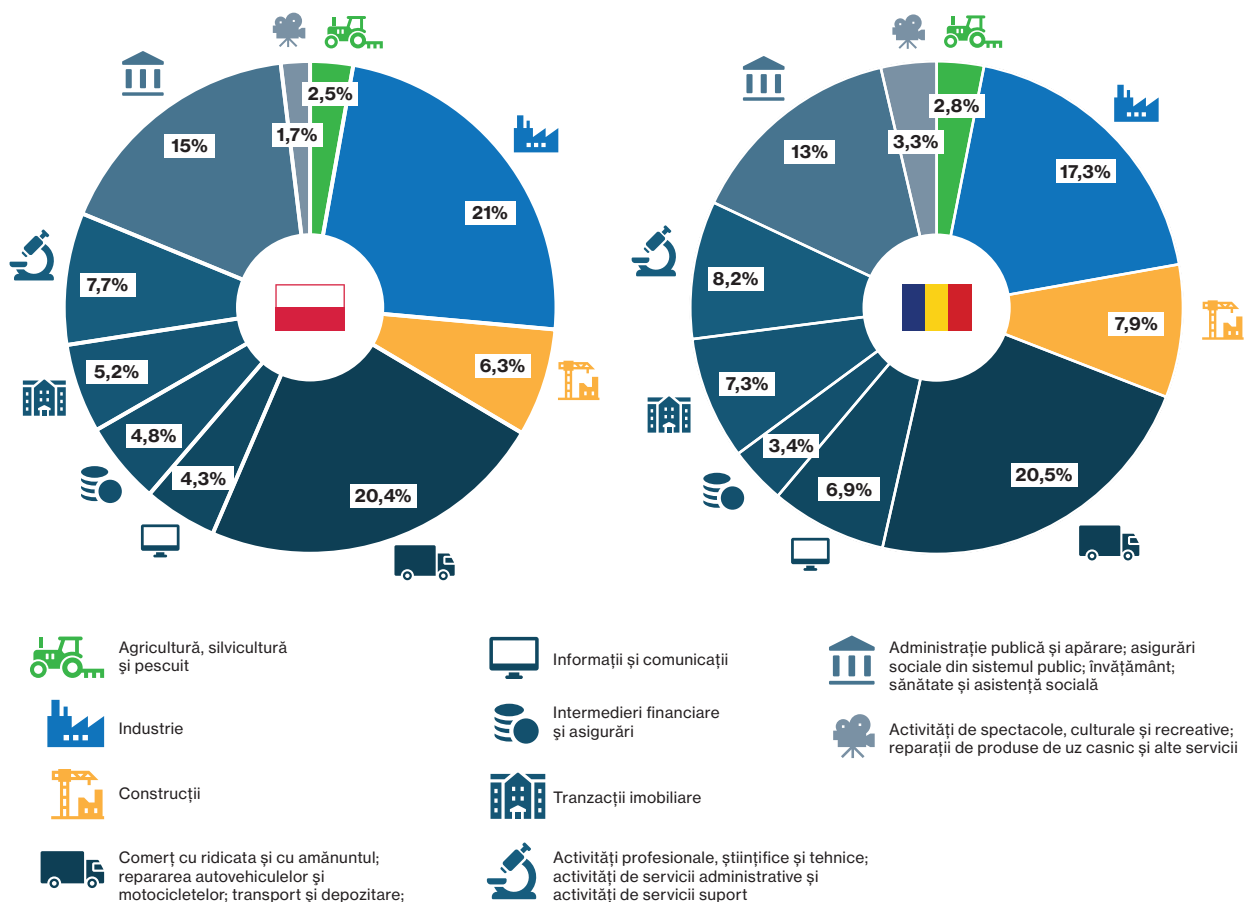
2,5%
21%
6,3%
20,4%
4,3%
4,8%
5,2%
7,7%
15%
1,7%

2,8%
17,3%
7,9%
20,5%
6,9%
3,4%
7,3%
8,2%
13%
3,3%

Agricultură, silvicultură și pescuit

Industrie

Construcții

Comerț cu ridicata și cu amănuntul; repararea autovehiculelor și motocicletelor; transport și depozitare;

Informații și comunicații

Intermedieri financiare și asigurări

Tranzacții imobiliare

Activități profesionale, științifice și tehnice; activități de servicii administrative și activități de servicii suport

Administrație publică și apărare; asigurări sociale din sistemul public; învățământ; sănătate și asistență socială

Activități de spectacole, culturale și recreative; reparații de produse de uz casnic și alte servicii